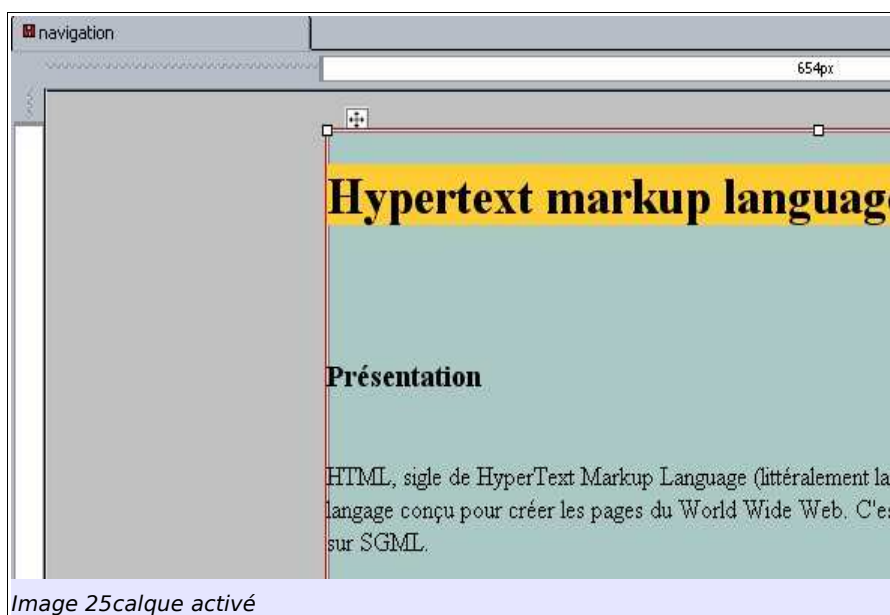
navigation

654px

Hypertext markup languag

Présentation

HTML, sigle de HyperText Markup Language (littéralement la langage conçu pour créer les pages du World Wide Web. C'es sur SGML.

Image 25calque activé